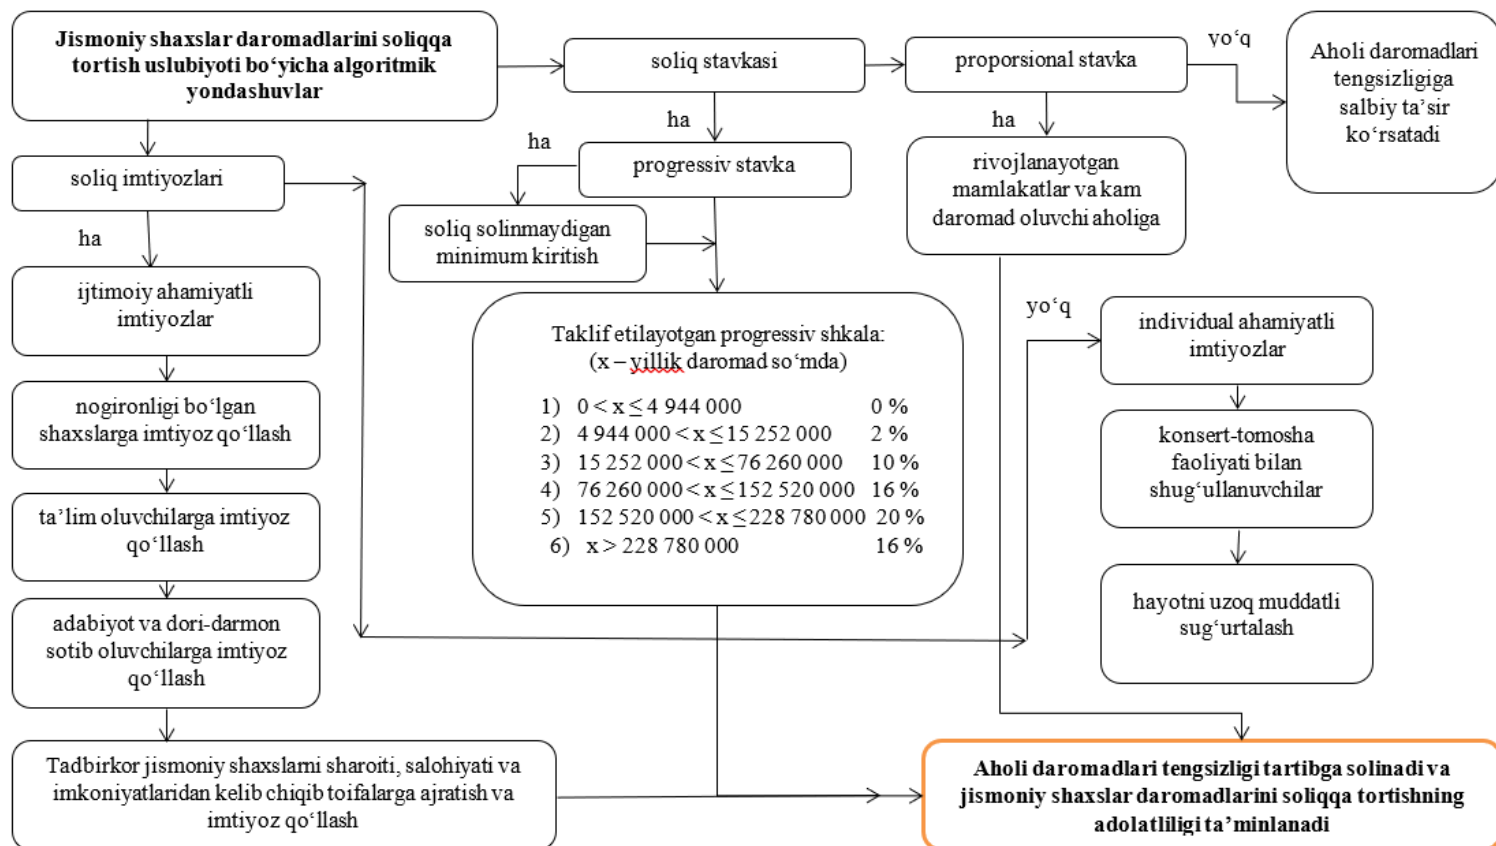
Jismoniy shaxslar daromadlarini soliqqa tortish uslubiyoti bo‘yicha algoritmik yondashuvlar

soliq stavkasi

proporsional stavka

yo‘q

Aholi daromadlari tengsizligiga salbiy ta’sir ko‘rsatadi

ha

ha

ha

progressiv stavka

rivojlanayotgan mamlakatlar va kam daromad oluvchi aholiga

soliq imtiyozlari

soliq solinmaydigan minimum kiritish

ha

ijtimoiy ahamiyatli imtiyozlar

Taklif etilayotgan progressiv shkala: (x – yillik daromad so‘mda)

1) $0 < x \leq 4\ 944\ 000$ 0 %
2) $4\ 944\ 000 < x \leq 15\ 252\ 000$ 2 %
3) $15\ 252\ 000 < x \leq 76\ 260\ 000$ 10 %
4) $76\ 260\ 000 < x \leq 152\ 520\ 000$ 16 %
5) $152\ 520\ 000 < x \leq 228\ 780\ 000$ 20 %
6) $x > 228\ 780\ 000$ 16 %

yo‘q

individual ahamiyatli imtiyozlar

nogironligi bo‘lgan shaxslarga imtiyoz qo‘llash

konsert-tomosha faoliyati bilan shug‘ullanuvchilar

ta’lim oluvchilarga imtiyoz qo‘llash

adabiyot va dori-darmon sotib oluvchilarga imtiyoz qo‘llash

hayotni uzoq muddatli sug‘urtalash

Tadbirkor jismoniy shaxslarni sharoiti, salohiyati va imkoniyatlaridan kelib chiqib toifalarga ajratish va imtiyoz qo‘llash

Aholi daromadlari tengsizligi tartibga solinadi va jismoniy shaxslar daromadlarini soliqqa tortishning adolatliligi ta’minlanadi